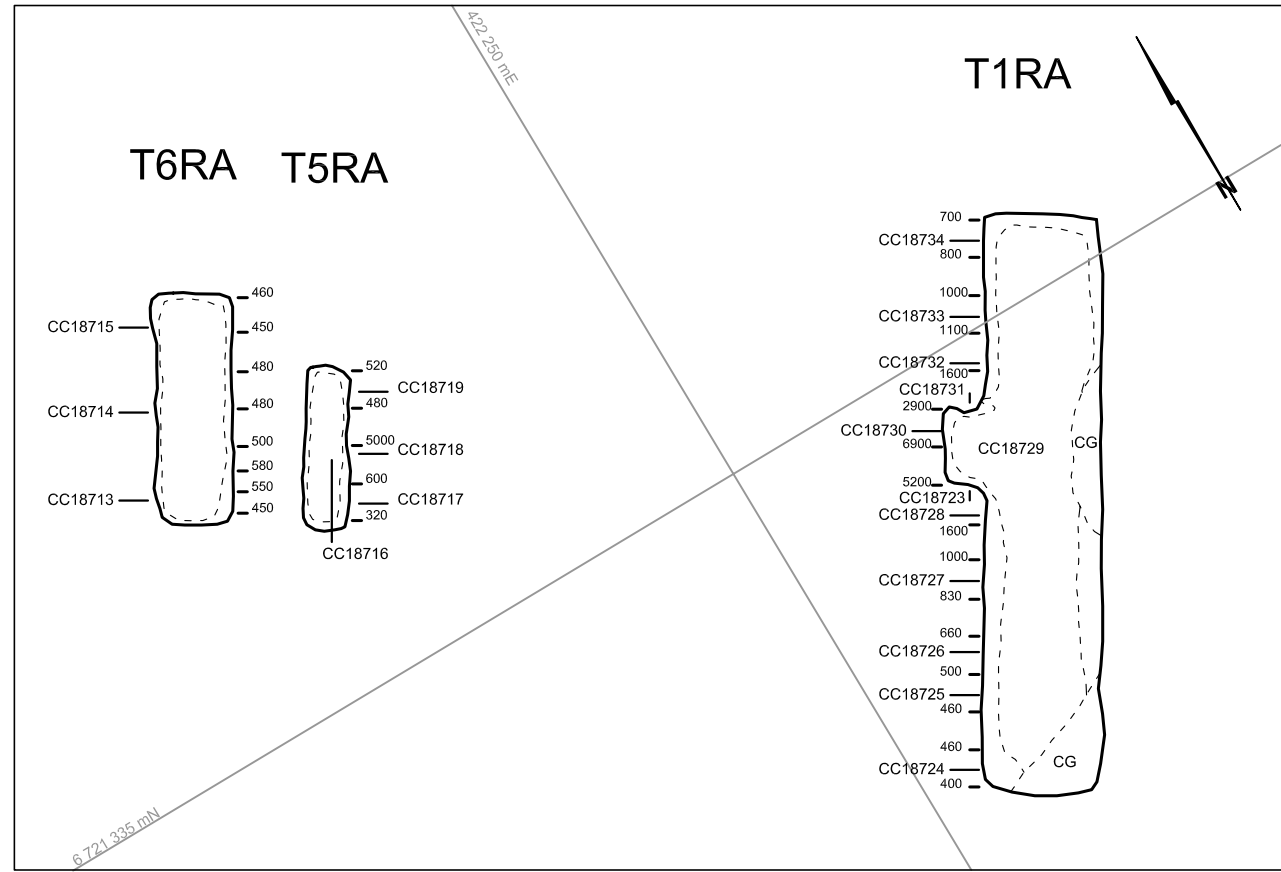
422 250 mE

T1RA

N

T6RA T5RA

CC18715
CC18714
CC18713

460
450
480
480
500
580
550
450

520
480
5000
600
320

CC18719
CC18718
CC18717
CC18716

700
CC18734
800
1000
CC18733
1100
CC18732
1600
CC18731
2900
CC18730
6900
CC18729
CG
5200
CC18723
CC18728
1600
1000
CC18727
830
660
CC18726
500
CC18725
460
460
CC18724
400
CG

6 721 335 mN